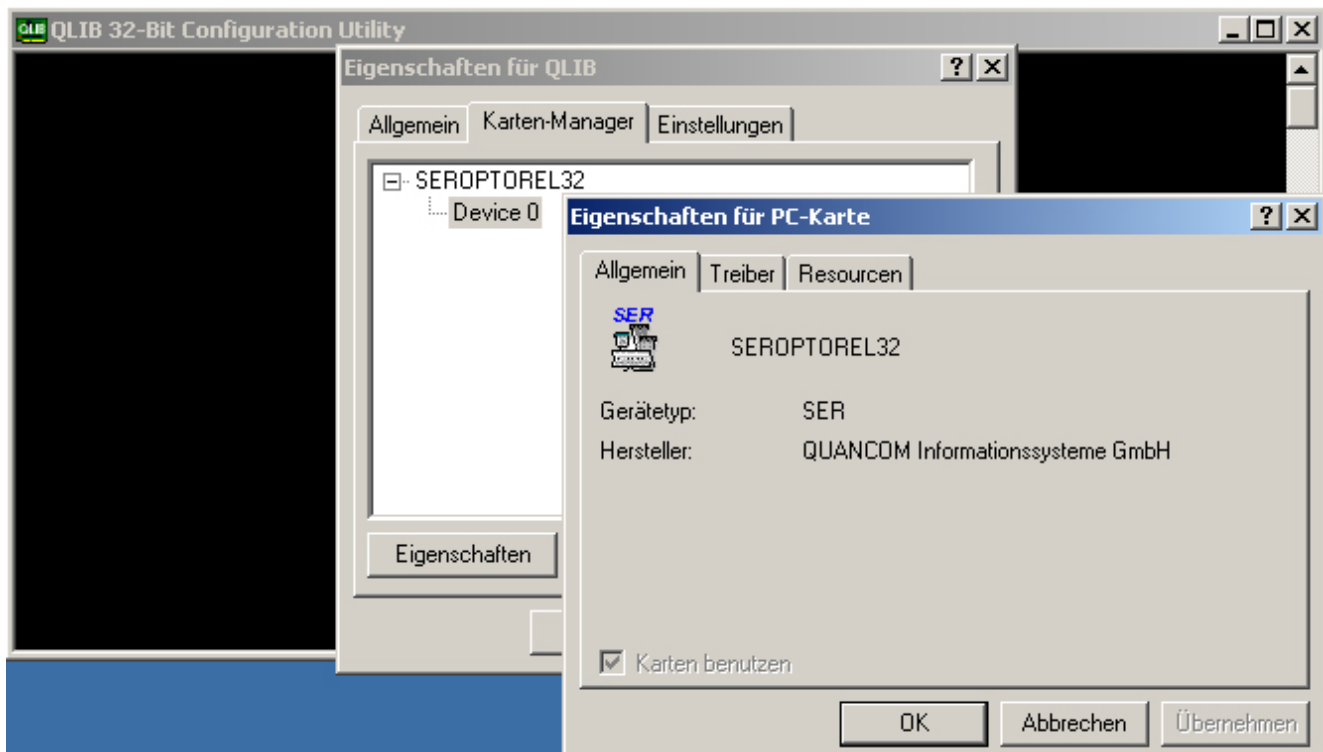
QLIB QLIB 32-Bit Configuration Utility

Eigenschaften für QLIB ? ×

Allgemein Karten-Manager Einstellungen

SEROPTOREL32
Device 0

Eigenschaften

Eigenschaften für PC-Karte ? ×

Allgemein Treiber Resourcen

SER

SEROPTOREL32

Gerätetyp: SER

Hersteller: QUANCOM Informationssysteme GmbH

Karten benutzen

OK Abbrechen Übernehmen